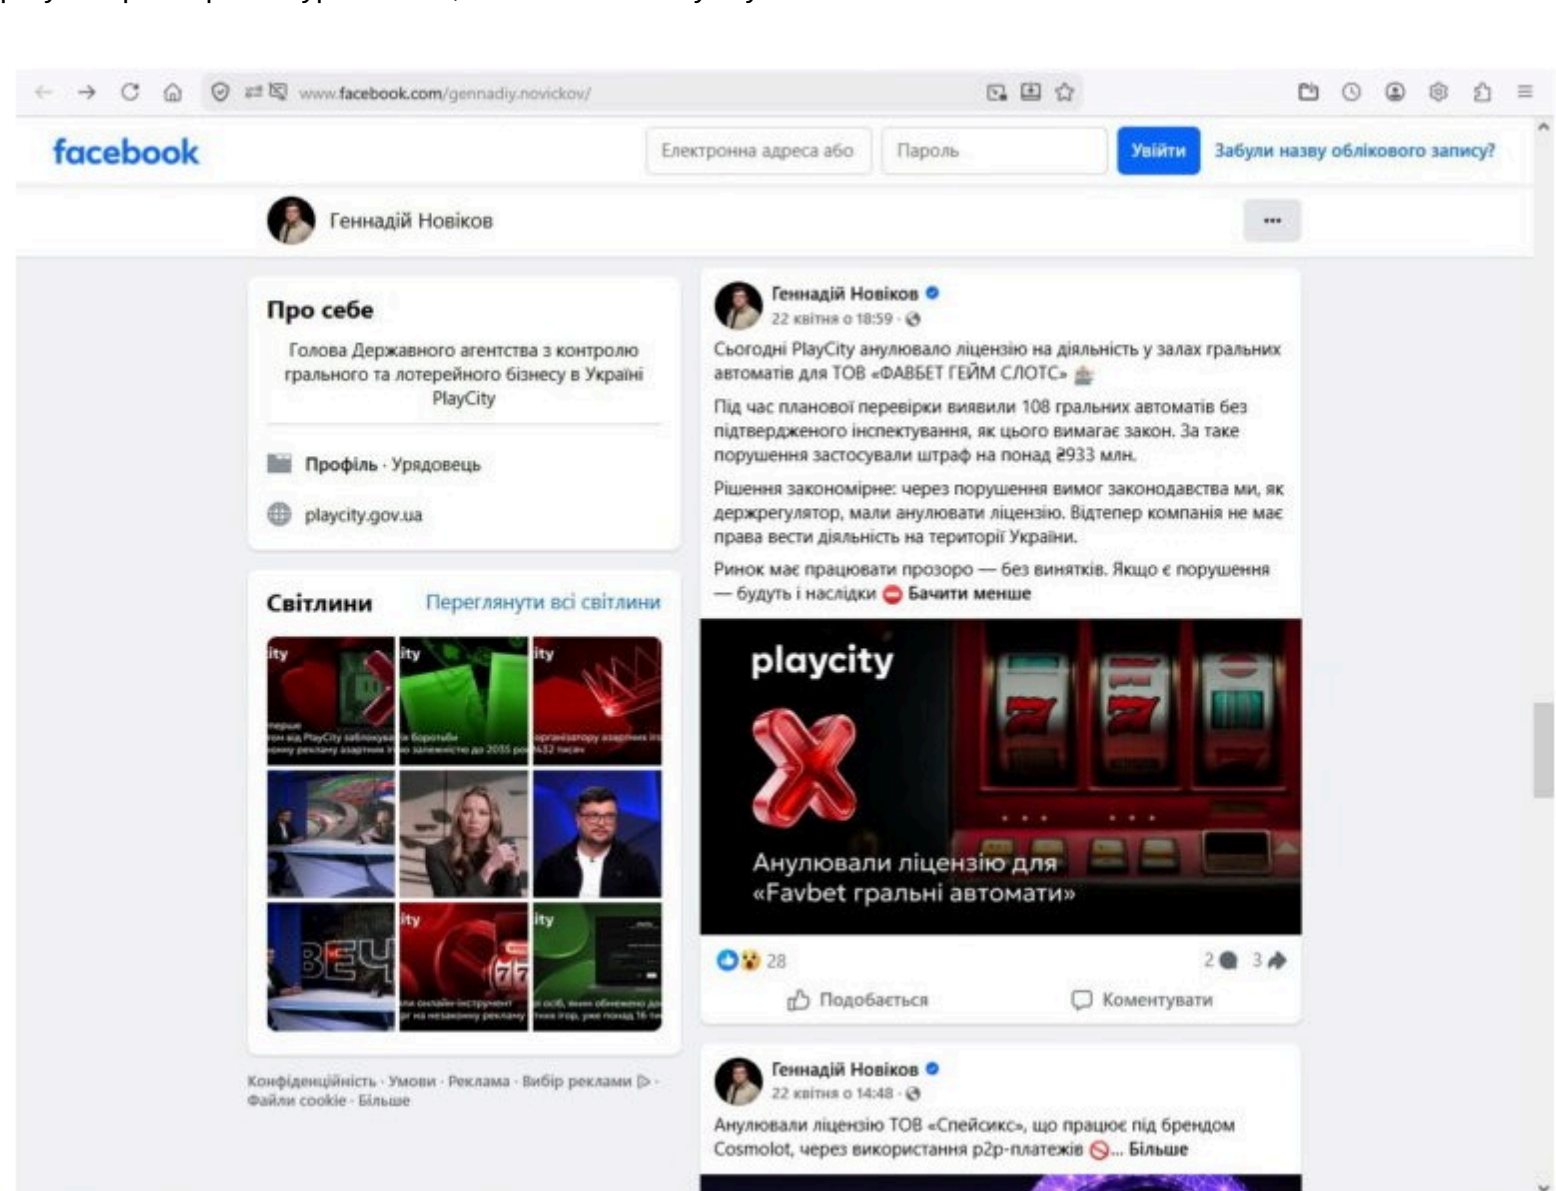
www.facebook.com/gennadiy.novickov/

facebook

Електронна адреса або

Пароль

Увійти

Забули назву облікового запису?

Геннадій Новіков

...

Про себе

Голова Державного агентства з контролю грального та лотерейного бізнесу в Україні PlayCity

Профіль · Урядовець

playcity.gov.ua

Світлини

Переглянути всі світлини

Конфіденційність · Умови · Реклама · Вибір реклами · Файли cookie · Більше

Геннадій Новіков
22 квітня о 18:59

Сьогодні PlayCity анулювало ліцензію на діяльність у залах гральних автоматів для ТОВ «ФАВБЕТ ГЕЙМ СЛОТС»

Під час планової перевірки виявили 108 гральних автоматів без підтвердженого інспектування, як цього вимагає закон. За таке порушення застосували штраф на понад ₴933 млн.

Рішення закономірне: через порушення вимог законодавства ми, як держрегулятор, мали анулювати ліцензію. Відтепер компанія не має права вести діяльність на території України.

Ринок має працювати прозоро — без винятків. Якщо є порушення — будуть і наслідки Бачити менше

playcity

Анулювали ліцензію для «Favbet гральні автомати»

28

2 3

Подобається

Коментувати

Геннадій Новіков
22 квітня о 14:48

Анулювали ліцензію ТОВ «Спейсикс», що працює під брендом Cosmolot, через використання p2p-платежів ... Більше